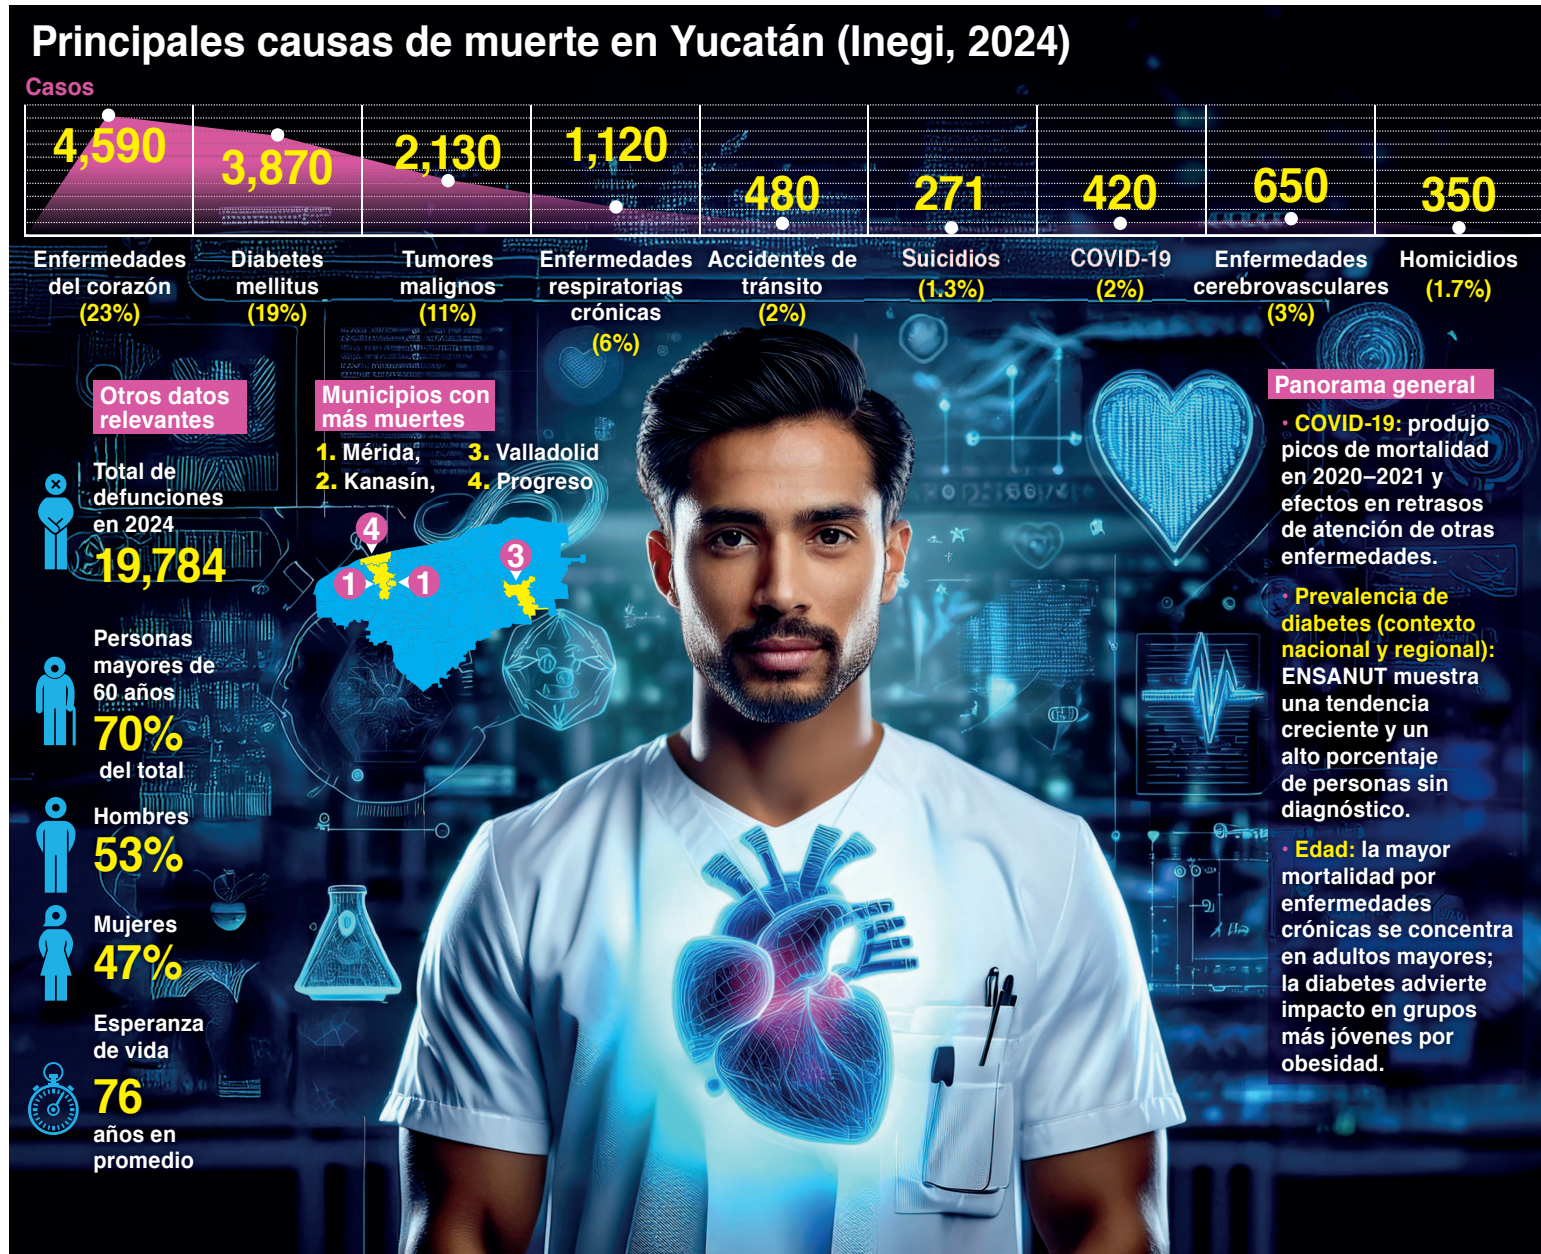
Principales causas de muerte en Yucatán (Inegi, 2024)

Casos

| 4,590 | 3,870 | 2,130 | 1,120 | 480 | 271 | 420 | 650 | 350 |
|---|---|---|---|---|---|---|---|---|
| Enfermedades del corazón (23%) | Diabetes mellitus (19%) | Tumores malignos (11%) | Enfermedades respiratorias crónicas (6%) | Accidentes de tránsito (2%) | Suicidios (1.3%) | COVID-19 (2%) | Enfermedades cerebrovasculares (3%) | Homicidios (1.7%) |

Otros datos relevantes

Total de defunciones en 2024
19,784

Personas mayores de 60 años
70%
del total

Hombres
53%

Mujeres
47%

Esperanza de vida
76
años en promedio

Municipios con más muertes
1. Mérida,
2. Kanasín,
3. Valladolid
4. Progreso

4
1
1
3

Panorama general

• COVID-19: produjo picos de mortalidad en 2020–2021 y efectos en retrasos de atención de otras enfermedades.

• Prevalencia de diabetes (contexto nacional y regional): ENSANUT muestra una tendencia creciente y un alto porcentaje de personas sin diagnóstico.

• Edad: la mayor mortalidad por enfermedades crónicas se concentra en adultos mayores; la diabetes advierte impacto en grupos más jóvenes por obesidad.